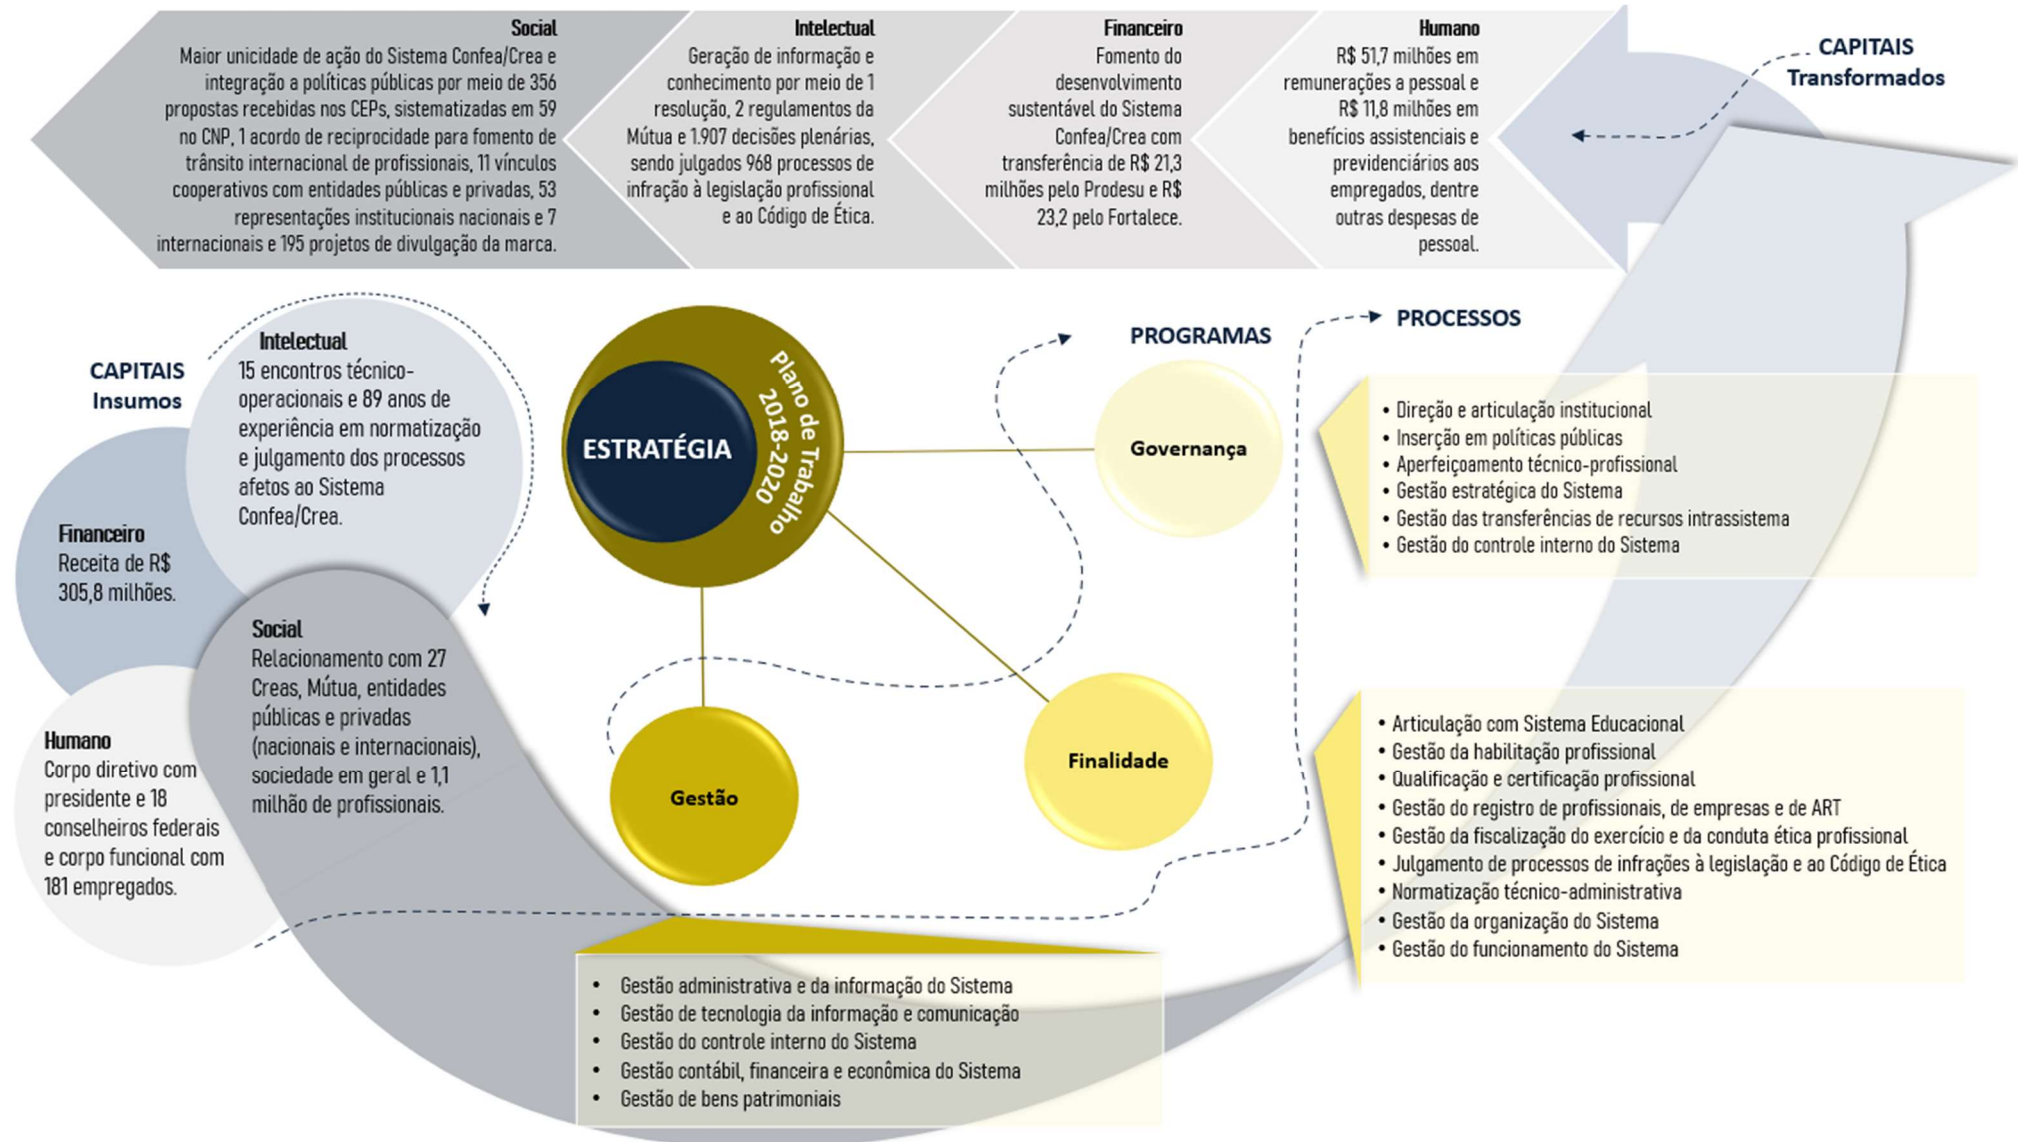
Social
Maior unicidade de ação do Sistema Confea/Crea e integração a políticas públicas por meio de 356 propostas recebidas nos CEPs, sistematizadas em 59 no CNP, 1 acordo de reciprocidade para fomento de trânsito internacional de profissionais, 11 vínculos cooperativos com entidades públicas e privadas, 53 representações institucionais nacionais e 7 internacionais e 195 projetos de divulgação da marca.

Intelectual
Geração de informação e conhecimento por meio de 1 resolução, 2 regulamentos da Mútua e 1.907 decisões plenárias, sendo julgados 968 processos de infração à legislação profissional e ao Código de Ética.

Financeiro
Fomento do desenvolvimento sustentável do Sistema Confea/Crea com transferência de R$ 21,3 milhões pelo Prodesu e R$ 23,2 pelo Fortalece.

Humano
R$ 51,7 milhões em remunerações a pessoal e R$ 11,8 milhões em benefícios assistenciais e previdenciários aos empregados, dentre outras despesas de pessoal.

CAPITAIS Transformados

CAPITAIS Insumos

Intelectual
15 encontros técnico-operacionais e 89 anos de experiência em normatização e julgamento dos processos afetos ao Sistema Confea/Crea.

Financeiro
Receita de R$ 305,8 milhões.

Social
Relacionamento com 27 Creas, Mútua, entidades públicas e privadas (nacionais e internacionais), sociedade em geral e 1,1 milhão de profissionais.

Humano
Corpo diretivo com presidente e 18 conselheiros federais e corpo funcional com 181 empregados.

ESTRATÉGIA
Plano de Trabalho 2018-2020

PROGRAMAS

PROCESSOS

Governança

Gestão

Finalidade

• Direção e articulação institucional
• Inserção em políticas públicas
• Aperfeiçoamento técnico-profissional
• Gestão estratégica do Sistema
• Gestão das transferências de recursos intrassistema
• Gestão do controle interno do Sistema

• Articulação com Sistema Educacional
• Gestão da habilitação profissional
• Qualificação e certificação profissional
• Gestão do registro de profissionais, de empresas e de ART
• Gestão da fiscalização do exercício e da conduta ética profissional
• Julgamento de processos de infrações à legislação e ao Código de Ética
• Normatização técnico-administrativa
• Gestão da organização do Sistema
• Gestão do funcionamento do Sistema

• Gestão administrativa e da informação do Sistema
• Gestão de tecnologia da informação e comunicação
• Gestão do controle interno do Sistema
• Gestão contábil, financeira e econômica do Sistema
• Gestão de bens patrimoniais